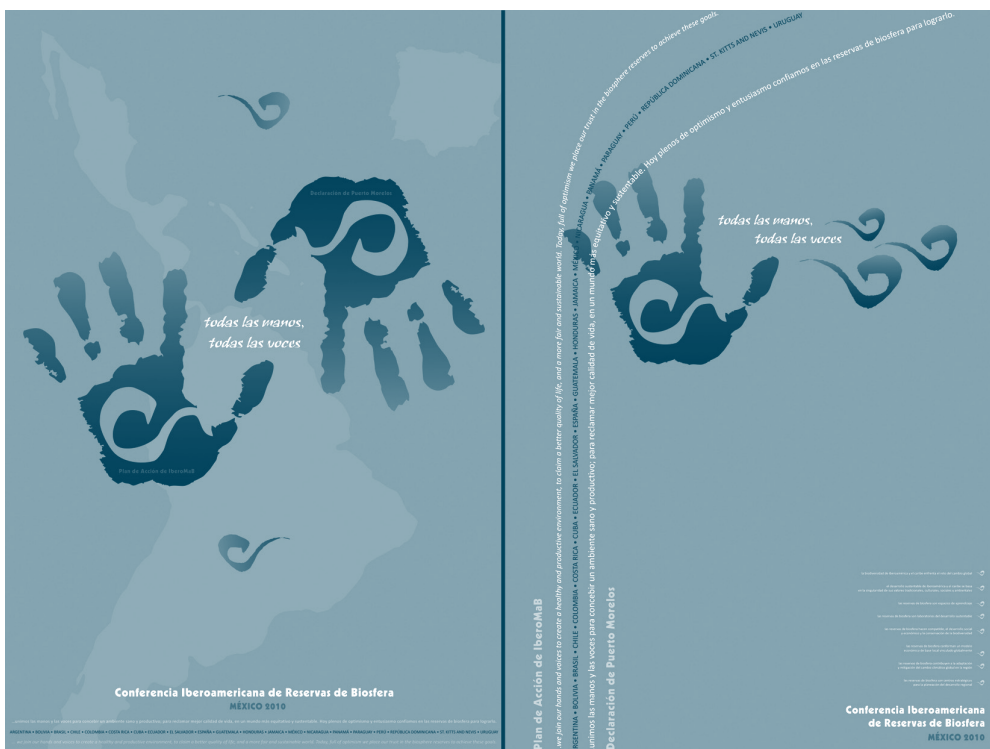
Declaración de Puerto Morelos

todas las manos,
todas las voces

Plan de Acción de IberoMaB

Conferencia Iberoamericana de Reservas de Biosfera
MÉXICO 2010

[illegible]

ARGENTINA • BOLIVIA • BRASIL • CHILE • COLOMBIA • COSTA RICA • CUBA • ECUADOR • EL SALVADOR • ESPAÑA • GUATEMALA • HONDURAS • JAMAICA • MÉXICO • NICARAGUA • PANAMÁ • PARAGUAY • PERÚ • REPÚBLICA DOMINICANA • ST. KITTS AND NEVIS • URUGUAY

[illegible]

Plan de Acción de IberoMaB
Declaración de Puerto Morelos

unimos las manos y las voces para concebir un ambiente sano y productivo; para reclamar mejor calidad de vida, en un mundo más equitativo y sustentable. Hoy plenos de optimismo y entusiasmo confiamos en las reservas de biosfera para lograrlo.

ARGENTINA • BOLIVIA • BRASIL • CHILE • COLOMBIA • COSTA RICA • CUBA • ECUADOR • EL SALVADOR • ESPAÑA • GUATEMALA • HONDURAS • JAMAICA • MÉXICO • NICARAGUA • PANAMÁ • PARAGUAY • PERÚ • REPÚBLICA DOMINICANA • ST. KITTS AND NEVIS • URUGUAY

we join our hands and voices to create a healthy and productive environment, to claim a better quality of life, and a more fair and sustainable world. Today, full of optimism we place our trust in the biosphere reserves to achieve these goals.

todas las manos,
todas las voces

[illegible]

Conferencia Iberoamericana
de Reservas de Biosfera
MÉXICO 2010